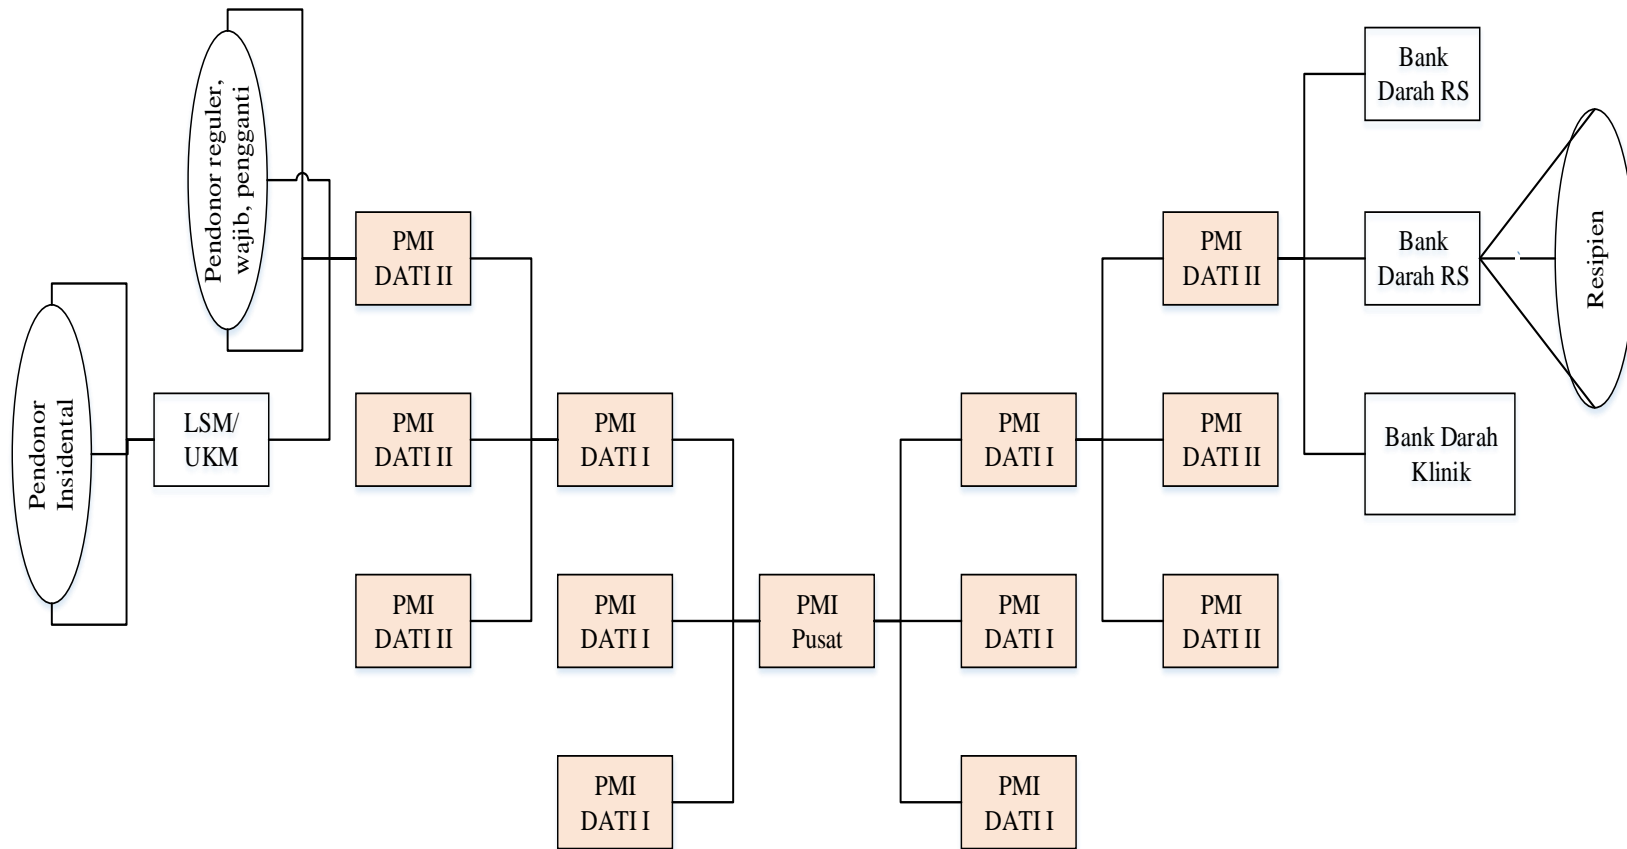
Pendonor reguler, wajib, pengganti

Pendonor Insidental

LSM/ UKM

PMI DATI II

PMI DATI II

PMI DATI II

PMI DATI I

PMI DATI I

PMI DATI I

PMI Pusat

PMI DATI I

PMI DATI I

PMI DATI I

PMI DATI II

PMI DATI II

PMI DATI II

Bank Darah RS

Bank Darah RS

Bank Darah Klinik

Resipien